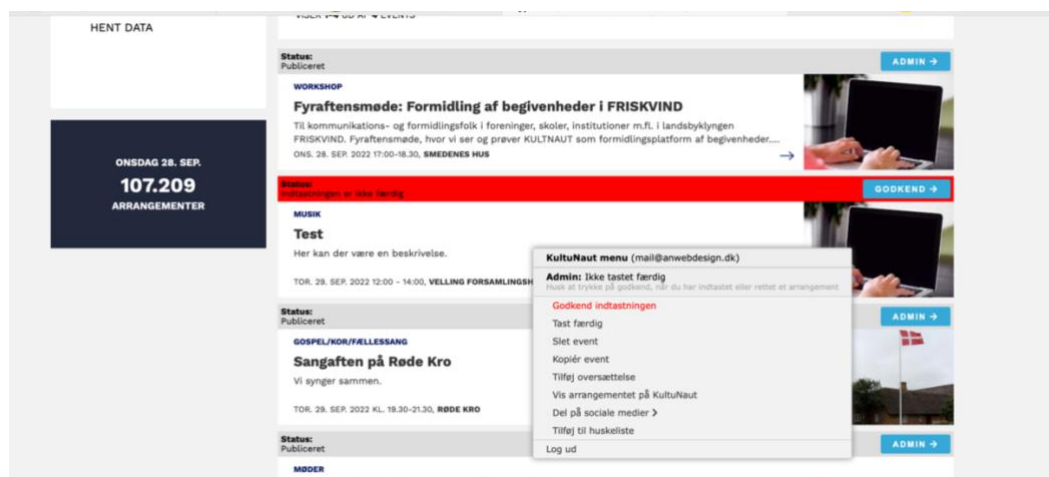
HENT DATA

VISER 1-4 UD AF 4 EVENTS

ONSDAG 28. SEP.
107.209
ARRANGEMENTER

Status:
Publiceret
ADMIN →

WORKSHOP
Fyraftensmøde: Formidling af begivenheder i FRISKVIND
Til kommunikations- og formidlingsfolk i foreninger, skoler, institutioner m.fl. i landsbyklyngen FRISKVIND. Fyraftensmøde, hvor vi ser og prøver KULTNAUT som formidlingsplatform af begivenheder....
ONS. 28. SEP. 2022 17:00-18.30, SMEDENES HUS

Status:
Indtastningen er ikke færdig
GODKEND →

MUSIK
Test
Her kan der være en beskrivelse.
TOR. 29. SEP. 2022 12:00 - 14:00, VELLING FORSAMLINGSH

KultuNaut menu (mail@anwebdesign.dk)
Admin: Ikke tastet færdig
Husk at trykke på godkend, når du har indtastet eller rettet et arrangement
Godkend indtastningen
Tast færdig
Slet event
Kopiér event
Tilføj oversættelse
Vis arrangementet på KultuNaut
Del på sociale medier >
Tilføj til huskeliste
Log ud

Status:
Publiceret
ADMIN →

GOSPEL/KOR/FÆLLESSANG
Sangaften på Røde Kro
Vi synger sammen.
TOR. 29. SEP. 2022 KL. 19.30-21.30, RØDE KRO

Status:
Publiceret
ADMIN →

MØDER